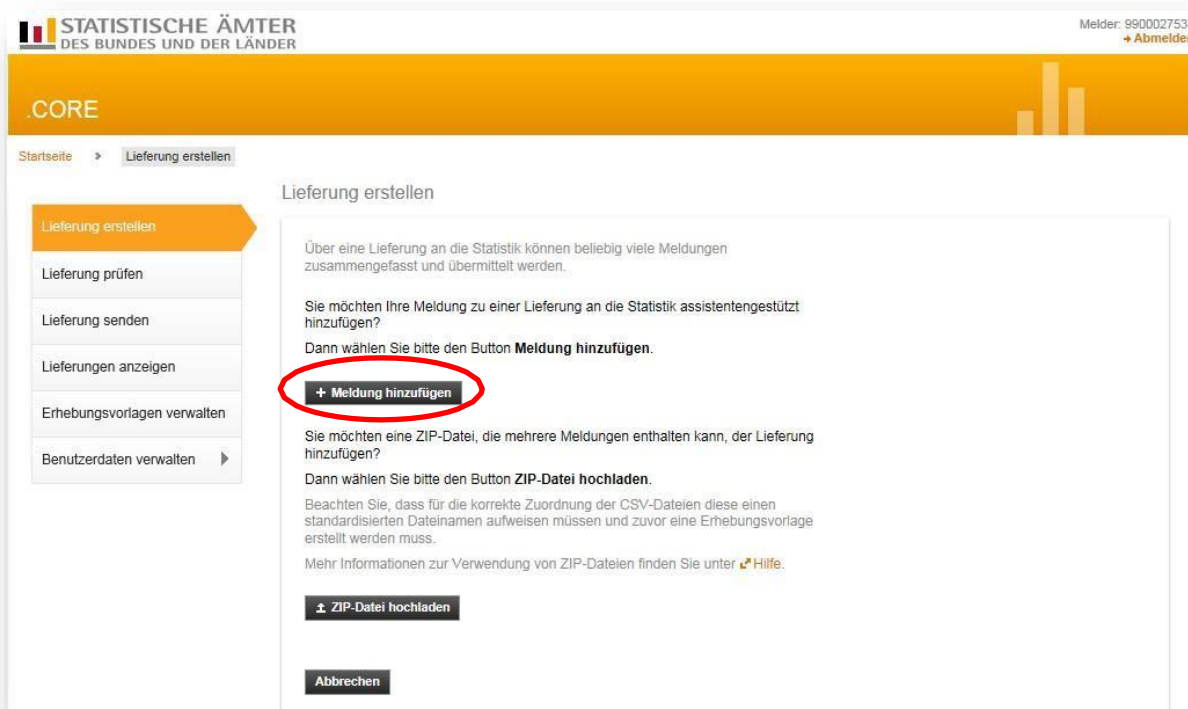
STATISTISCHE ÄMTER
DES BUNDES UND DER LÄNDER

Melder: 990002753
→ Abmelden

.CORE

Startseite > Lieferung erstellen

Lieferung erstellen

Lieferung erstellen
Lieferung prüfen
Lieferung senden
Lieferungen anzeigen
Erhebungsvorlagen verwalten
Benutzerdaten verwalten

Über eine Lieferung an die Statistik können beliebig viele Meldungen zusammengefasst und übermittelt werden.

Sie möchten Ihre Meldung zu einer Lieferung an die Statistik assistentengestützt hinzufügen?

Dann wählen Sie bitte den Button **Meldung hinzufügen**.

+ Meldung hinzufügen

Sie möchten eine ZIP-Datei, die mehrere Meldungen enthalten kann, der Lieferung hinzufügen?

Dann wählen Sie bitte den Button **ZIP-Datei hochladen**.

Beachten Sie, dass für die korrekte Zuordnung der CSV-Dateien diese einen standardisierten Dateinamen aufweisen müssen und zuvor eine Erhebungsvorlage erstellt werden muss.

Mehr Informationen zur Verwendung von ZIP-Dateien finden Sie unter Hilfe.

ZIP-Datei hochladen

Abbrechen